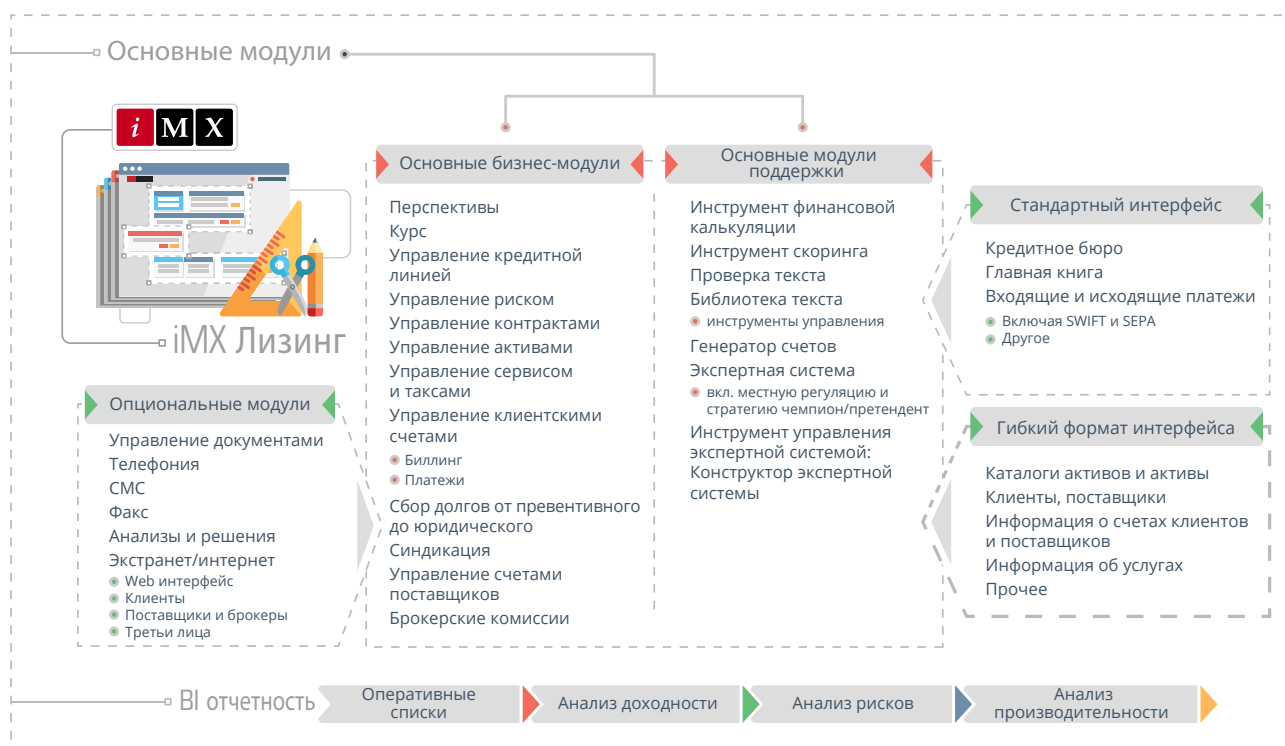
Основные модули

iMX

iMX Лизинг

Основные бизнес-модули

Перспективы
Курс
Управление кредитной линией
Управление риском
Управление контрактами
Управление активами
Управление сервисом и таксами
Управление клиентскими счетами
Биллинг
Платежи
Сбор долгов от превентивного до юридического
Синдикация
Управление счетами поставщиков
Брокерские комиссии

Основные модули поддержки

Инструмент финансовой калькуляции
Инструмент скоринга
Проверка текста
Библиотека текста
инструменты управления
Генератор счетов
Экспертная система
вкл. местную регуляцию и стратегию чемпион/претендент
Инструмент управления экспертной системой: Конструктор экспертной системы

Стандартный интерфейс

Кредитное бюро
Главная книга
Входящие и исходящие платежи
Включая SWIFT и SEPA
Другое

Гибкий формат интерфейса

Каталоги активов и активы
Клиенты, поставщики
Информация о счетах клиентов и поставщиков
Информация об услугах
Прочее

Опциональные модули

Управление документами
Телефония
СМС
Факс
Анализы и решения
Экстранет/интернет
Web интерфейс
Клиенты
Поставщики и брокеры
Третьи лица

BI отчетность

Оперативные списки
Анализ доходности
Анализ рисков
Анализ производительности